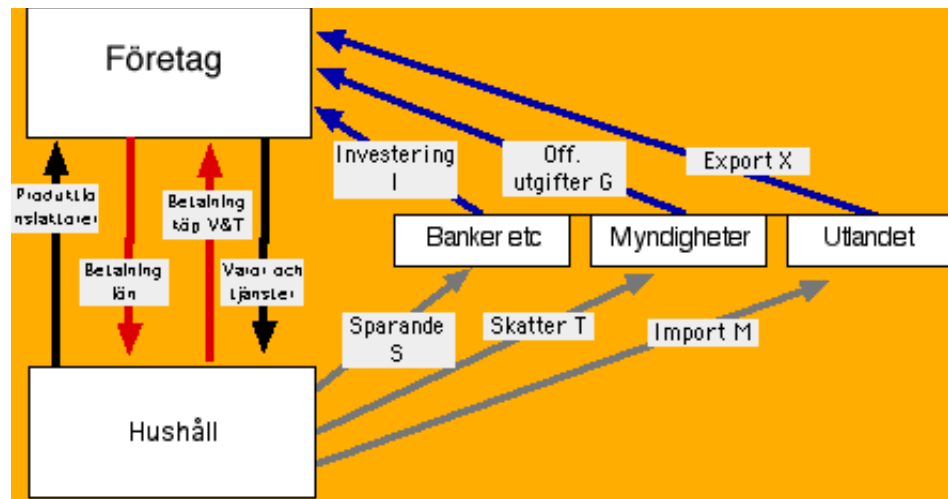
Företag

Produktionsfaktorer

Betalning lön

Betalning köp V&T

Varor och tjänster

Investering I

Off. utgifter G

Export X

Banker etc

Myndigheter

Utlandet

Sparande S

Skatter T

Import M

Hushåll